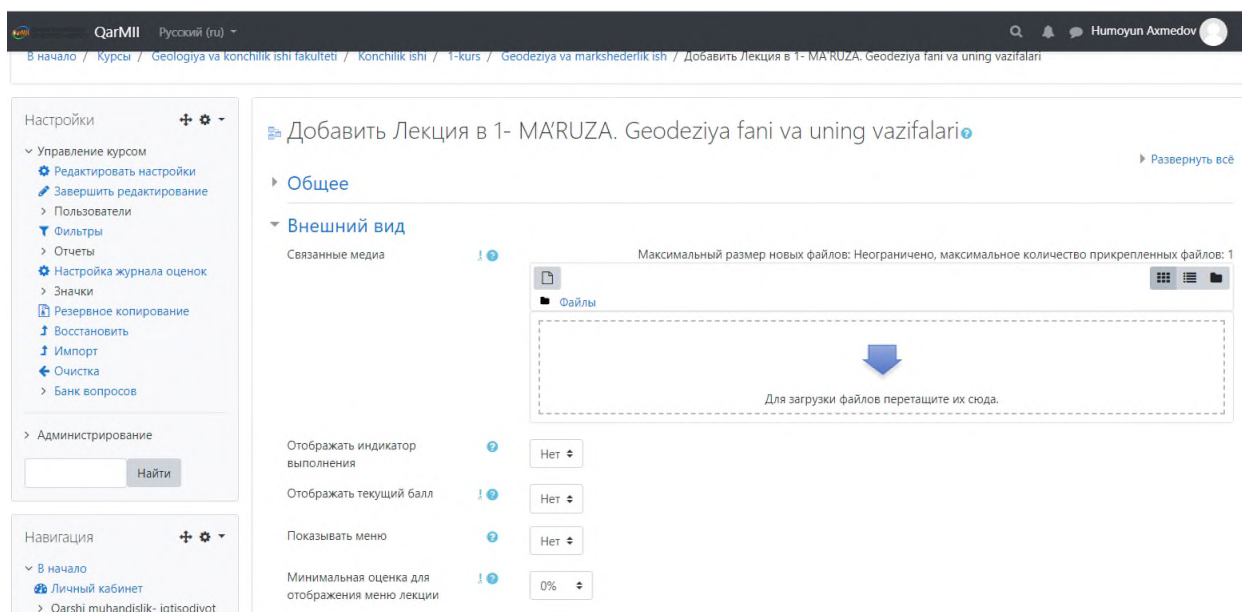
QarMII Русский (ru)
Humoyun Axmedov

В начало / Курсы / Geologiya va konchilik ishi fakulteti / Konchilik ishi / 1-kurs / Geodeziya va markshederlik ish / Добавить Лекция в 1- MA'RUZA. Geodeziya fani va uning vazifalari

Настройки
Управление курсом
Редактировать настройки
Завершить редактирование
Пользователи
Фильтры
Отчеты
Настройка журнала оценок
Значки
Резервное копирование
Восстановить
Импорт
Очистка
Банк вопросов

Администрирование
Найти

Навигация
В начало
Личный кабинет
Qarshi muhandislik- iqtisodiyot

Добавить Лекция в 1- MA'RUZA. Geodeziya fani va uning vazifalari

Развернуть всё

Общее

Внешний вид

Связанные медиа
Максимальный размер новых файлов: Неограничено, максимальное количество прикрепленных файлов: 1
Файлы
Для загрузки файлов перетащите их сюда.

Отображать индикатор выполнения
Нет

Отображать текущий балл
Нет

Показывать меню
Нет

Минимальная оценка для отображения меню лекции
0%